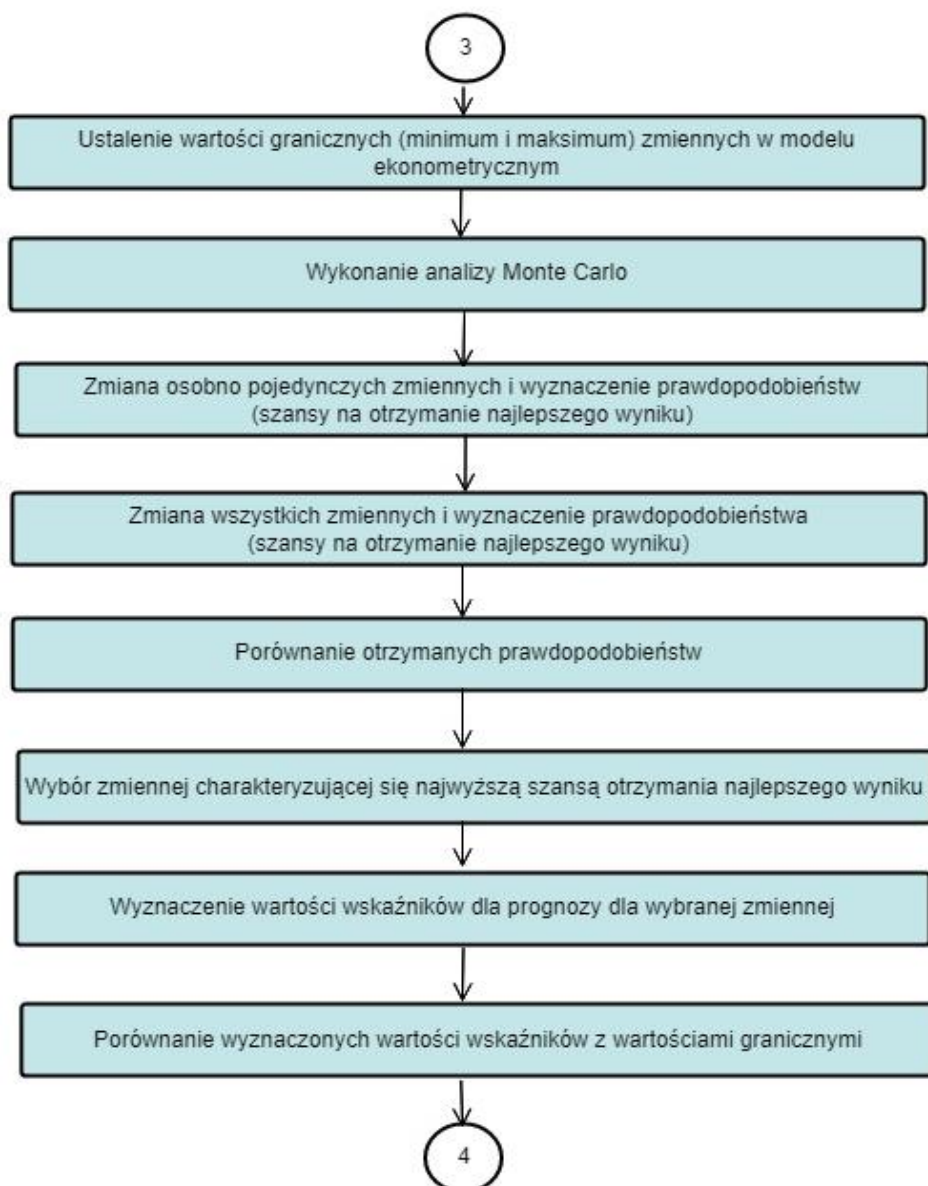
3

Ustalenie wartości granicznych (minimum i maksimum) zmiennych w modelu ekonometrycznym

Wykonanie analizy Monte Carlo

Zmiana osobno pojedynczych zmiennych i wyznaczenie prawdopodobieństw (szansy na otrzymanie najlepszego wyniku)

Zmiana wszystkich zmiennych i wyznaczenie prawdopodobieństwa (szansy na otrzymanie najlepszego wyniku)

Porównanie otrzymanych prawdopodobieństw

Wybór zmiennej charakteryzującej się najwyższą szansą otrzymania najlepszego wyniku

Wyznaczenie wartości wskaźników dla prognozy dla wybranej zmiennej

Porównanie wyznaczonych wartości wskaźników z wartościami granicznymi

4